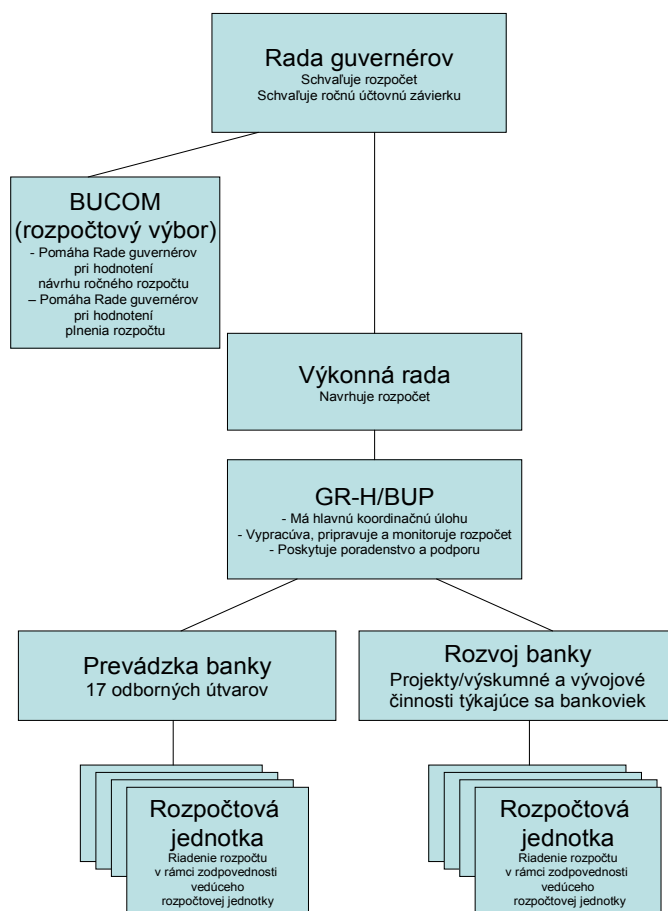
Rada guvernérov
Schvaľuje rozpočet
Schvaľuje ročnú účtovnú závierku

BUCOM
(rozpočtový výbor)
- Pomáha Rade guvernérov pri hodnotení návrhu ročného rozpočtu
– Pomáha Rade guvernérov pri hodnotení plnenia rozpočtu

Výkonná rada
Navrhuje rozpočet

GR-H/BUP
- Má hlavnú koordinačnú úlohu
- Vypracúva, pripravuje a monitoruje rozpočet
- Poskytuje poradenstvo a podporu

Prevádzka banky
17 odborných útvarov

Rozvoj banky
Projekty/výskumné a vývojové činnosti týkajúce sa bankoviek

Rozpočtová jednotka
Riadenie rozpočtu v rámci zodpovednosti vedúceho rozpočtovej jednotky

Rozpočtová jednotka
Riadenie rozpočtu v rámci zodpovednosti vedúceho rozpočtovej jednotky